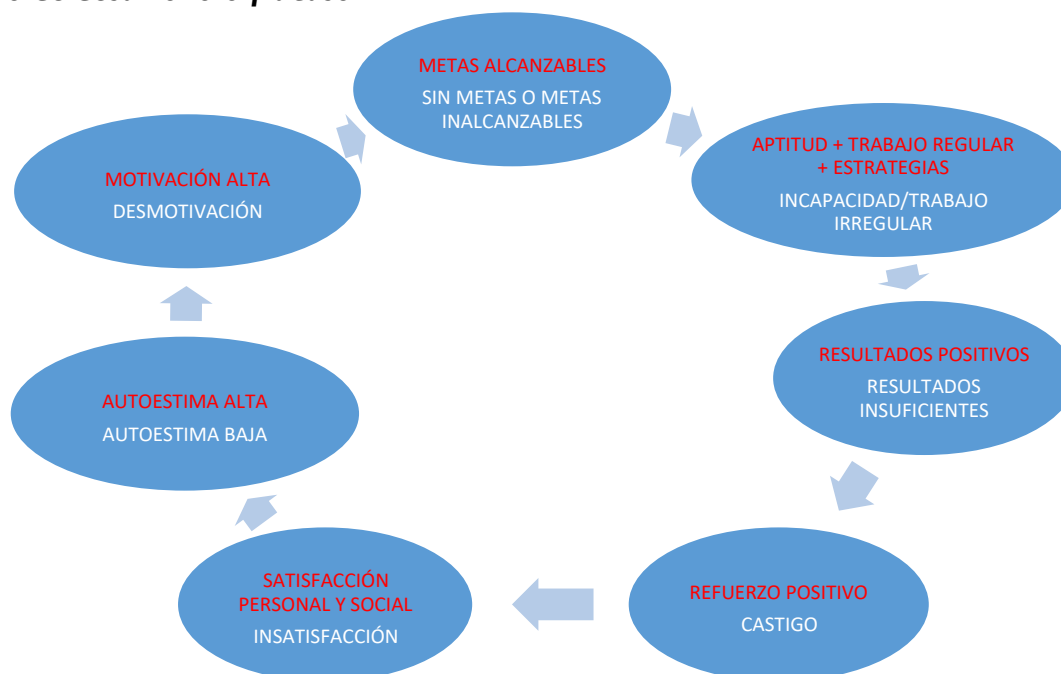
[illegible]

METAS ALCANZABLES
SIN METAS O METAS INALCANZABLES

APTITUD + TRABAJO REGULAR + ESTRATEGIAS
INCAPACIDAD/TRABAJO IRREGULAR

RESULTADOS POSITIVOS
RESULTADOS INSUFICIENTES

REFUERZO POSITIVO
CASTIGO

SATISFACCIÓN PERSONAL Y SOCIAL
INSATISFACCIÓN

AUTOESTIMA ALTA
AUTOESTIMA BAJA

MOTIVACIÓN ALTA
DESMOTIVACIÓN